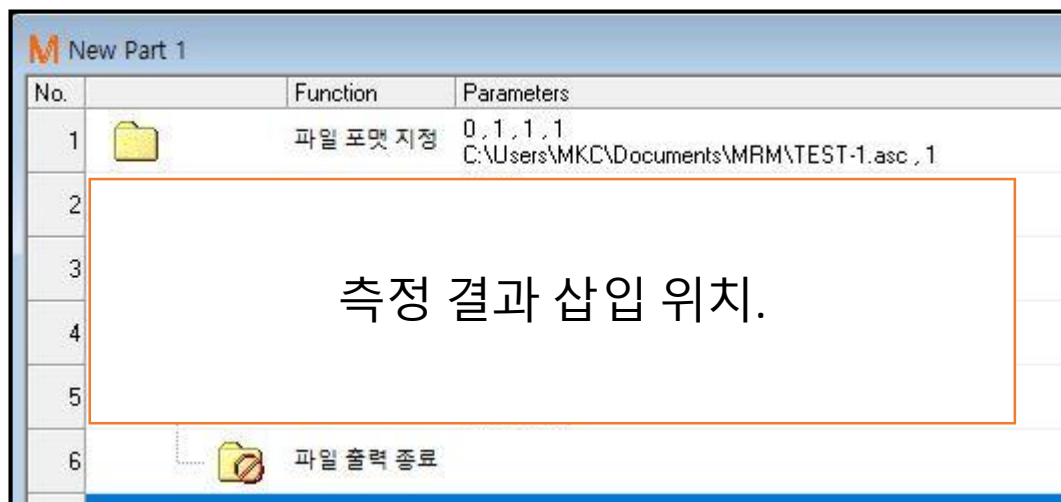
M New Part 1

| No. | | Function | Parameters |
|---|---|---|---|
| 1 | | 파일 포맷 지정 | 0 , 1 , 1 , 1 C:\Users\MKC\Documents\MRM\TEST-1.asc , 1 |
| 2 | | | |
| 3 | | | |
| 4 | | | |
| 5 | | | |
| 6 | | 파일 출력 종료 | |

측정 결과 삽입 위치.